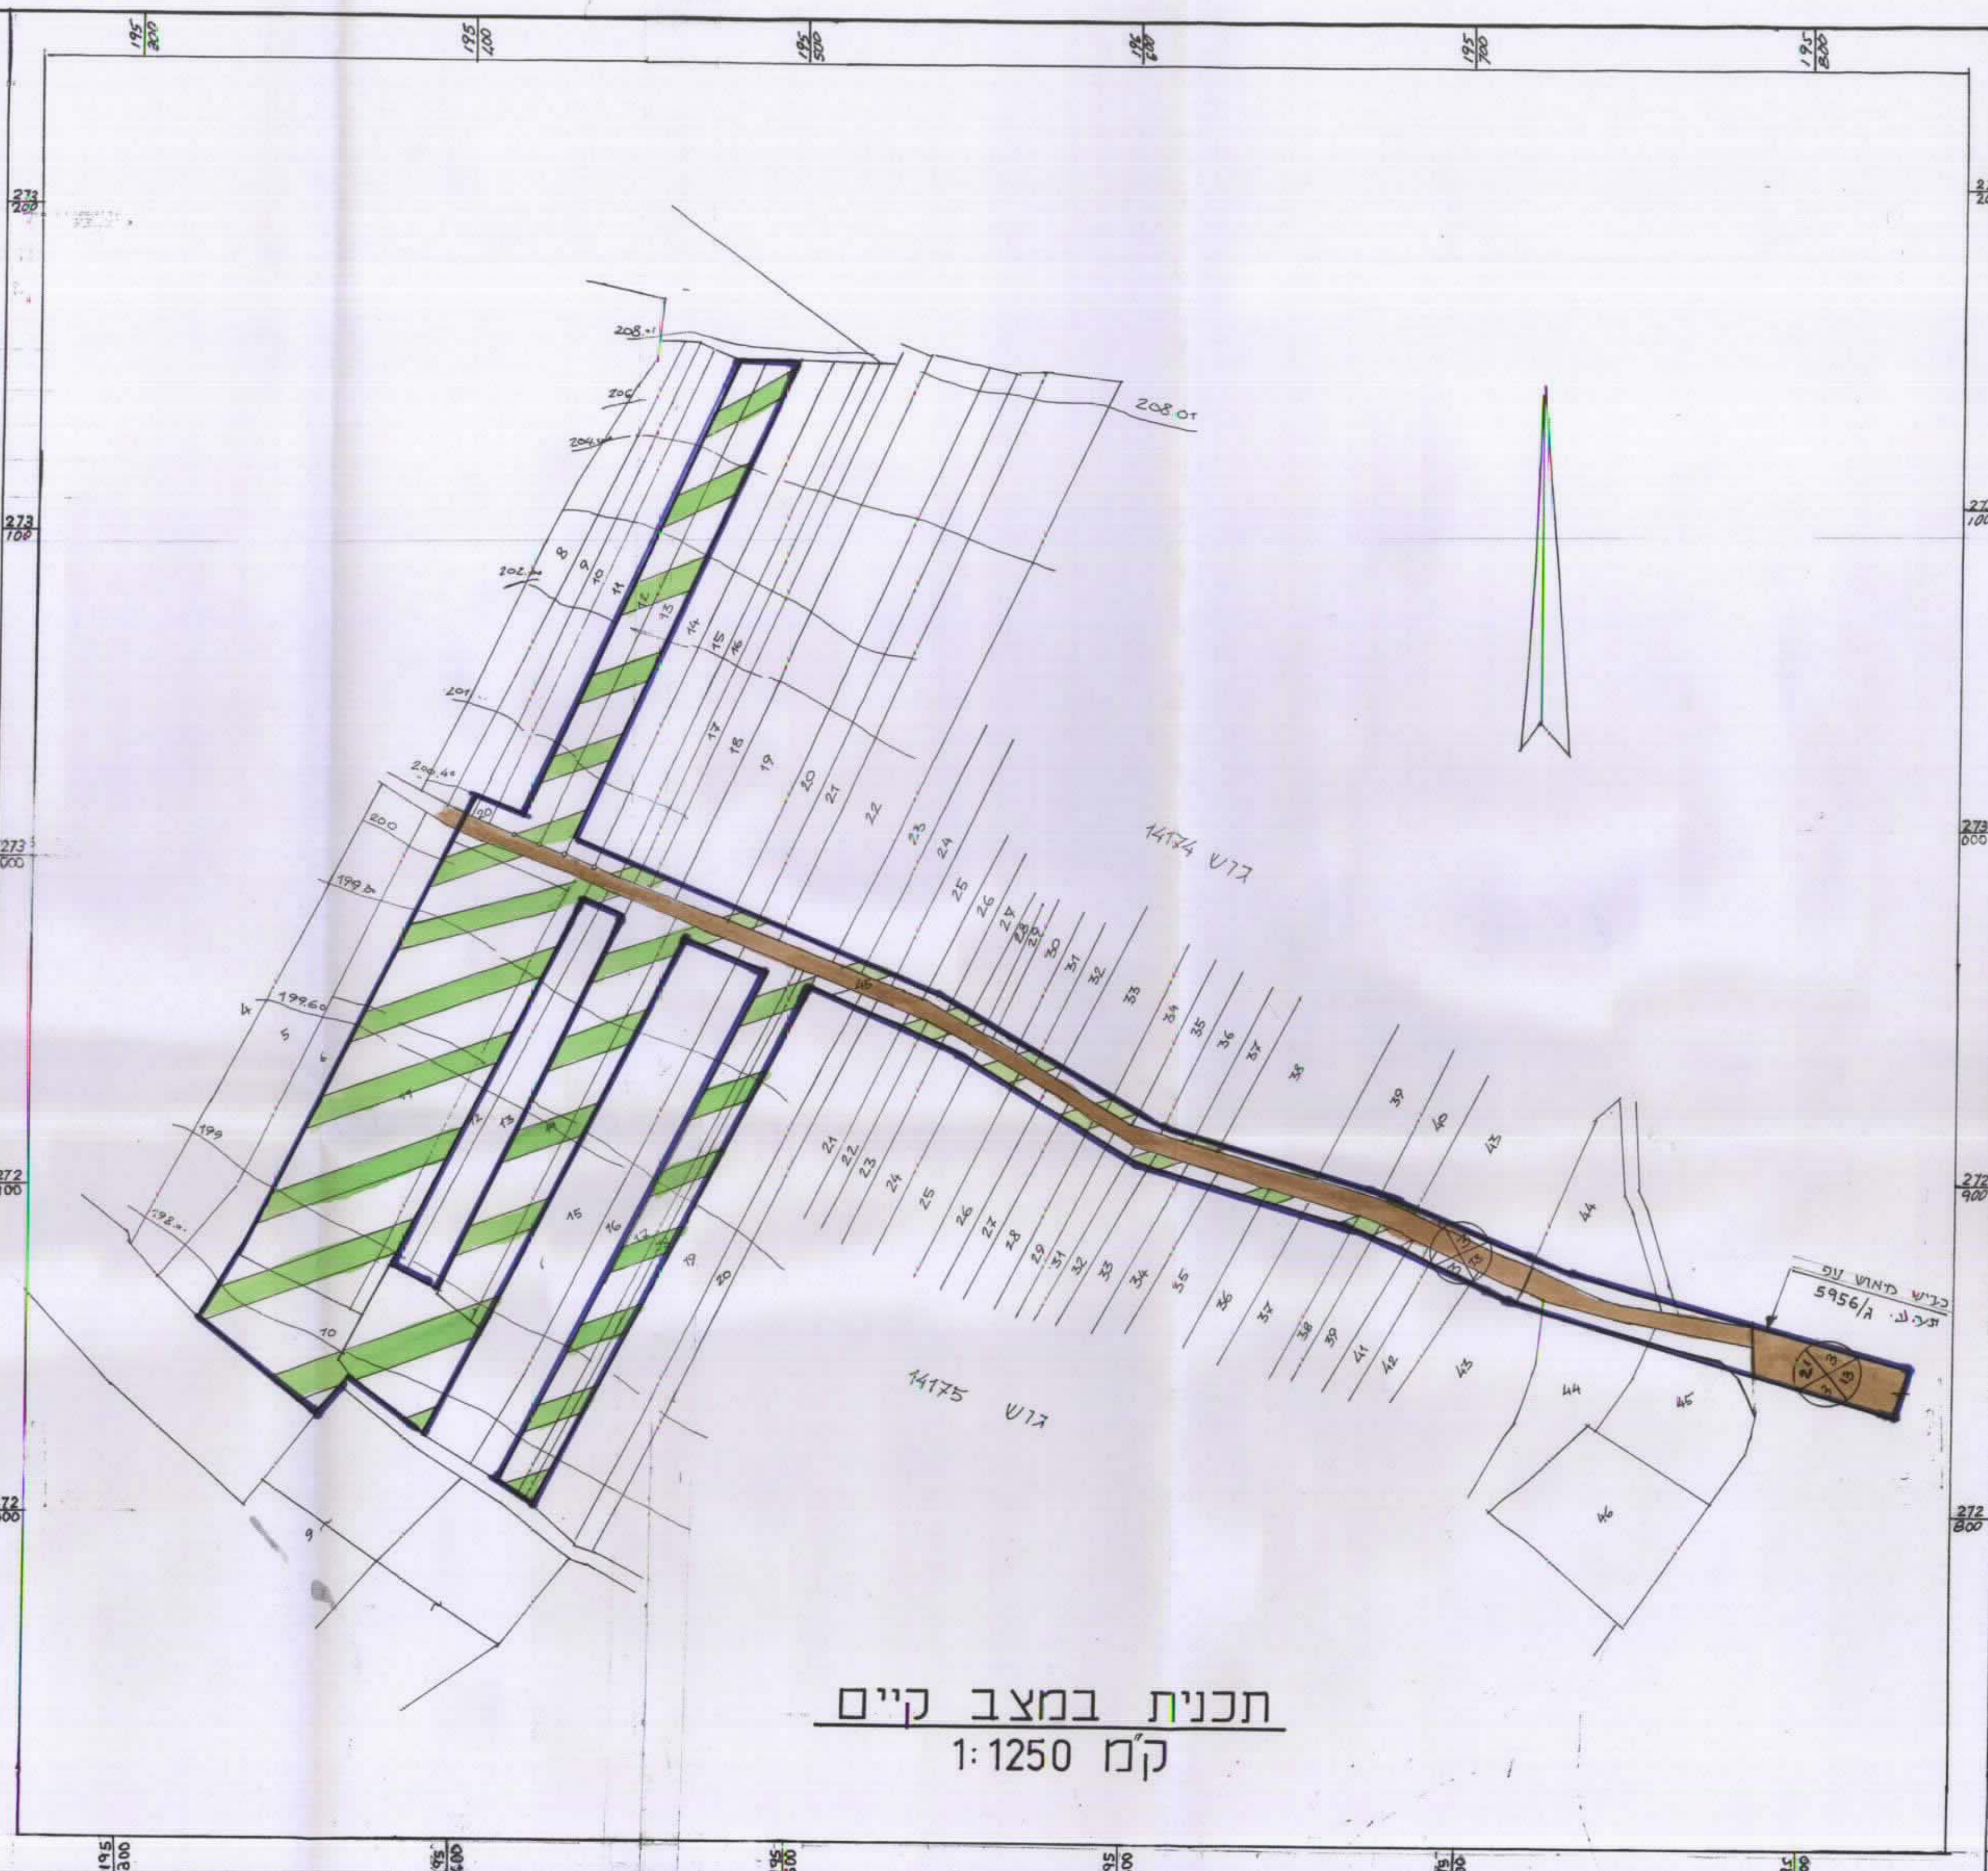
$\frac{195}{300}$ $\frac{195}{400}$ $\frac{195}{500}$ $\frac{195}{600}$ $\frac{195}{700}$ $\frac{195}{800}$

$\frac{273}{200}$

$\frac{273}{100}$

$\frac{273}{000}$

$\frac{272}{900}$

$\frac{272}{800}$

208.01

206

204.4

202.

201

200.40

200

199.8

199.60

199

198.

208.01

8 9 10 11 12 13 14 15 16 17 18 19 20 21 22 23 24 25 26 27 28 29 30 31 32 33 34 35 36 37 38 39 40 43 44

גוש 14174

4 5 6 7 10 11 12 13 14 15 16 17 19 20 21 22 23 24 25 26 27 28 29 31 32 33 34 35 36 37 38 39 41 42 43 44 45 46

45

גוש 14175

כביש מאושר עפ
תב"ע ג/5956

21 3 3 13

תכנית במצב קיים
קנ"מ 1:1250

$\frac{195}{300}$ $\frac{195}{400}$ $\frac{195}{500}$ $\frac{195}{600}$ $\frac{195}{700}$ $\frac{195}{800}$